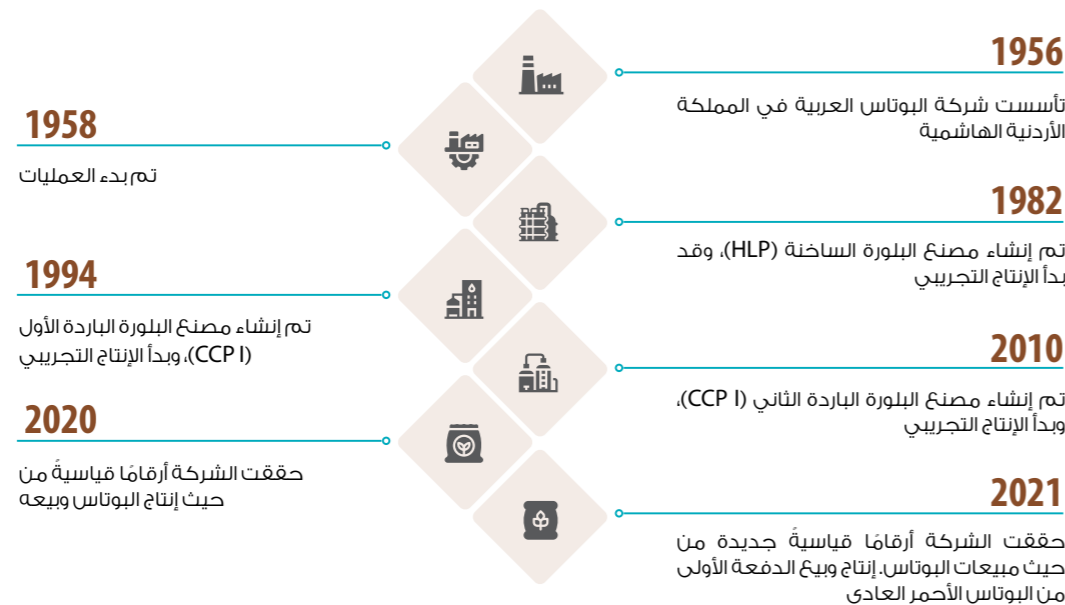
1956

تأسست شركة البوتاس العربية في المملكة الأردنية الهاشمية

1958

تم بدء العمليات

1982

تم إنشاء مصنع البلورة الساخنة (HLP)، وقد بدأ الإنتاج التجريبي

1994

تم إنشاء مصنع البلورة الباردة الأول (CCP I)، وبدأ الإنتاج التجريبي

2010

تم إنشاء مصنع البلورة الباردة الثاني (CCP I)، وبدأ الإنتاج التجريبي

2020

حققت الشركة أرقامًا قياسيةً من حيث إنتاج البوتاس وبيعه

2021

حققت الشركة أرقامًا قياسيةً جديدة من حيث مبيعات البوتاس. إنتاج وبيع الدفعة الأولى من البوتاس الأحمر العادي